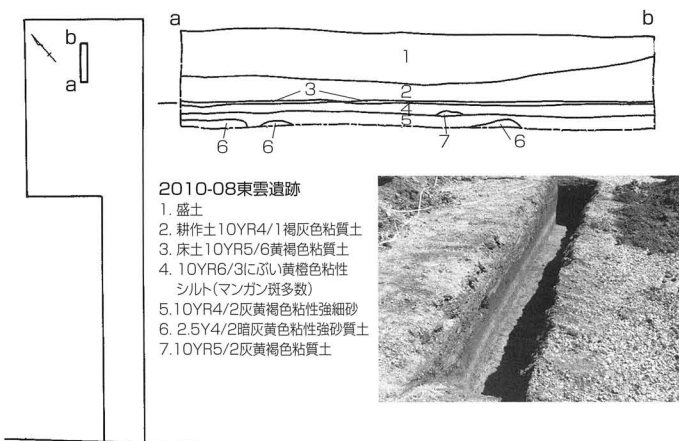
b
a

a
b
1
3
2
4
5
6
6
7
6

2010-08東雲遺跡
1. 盛土
2. 耕作土10YR4/1褐灰色粘質土
3. 床土10YR5/6黄褐色粘質土
4. 10YR6/3にぶい黄橙色粘性シルト(マンガン斑多数)
5.10YR4/2灰黄褐色粘性強細砂
6. 2.5Y4/2暗灰黄色粘性強砂質土
7.10YR5/2灰黄褐色粘質土